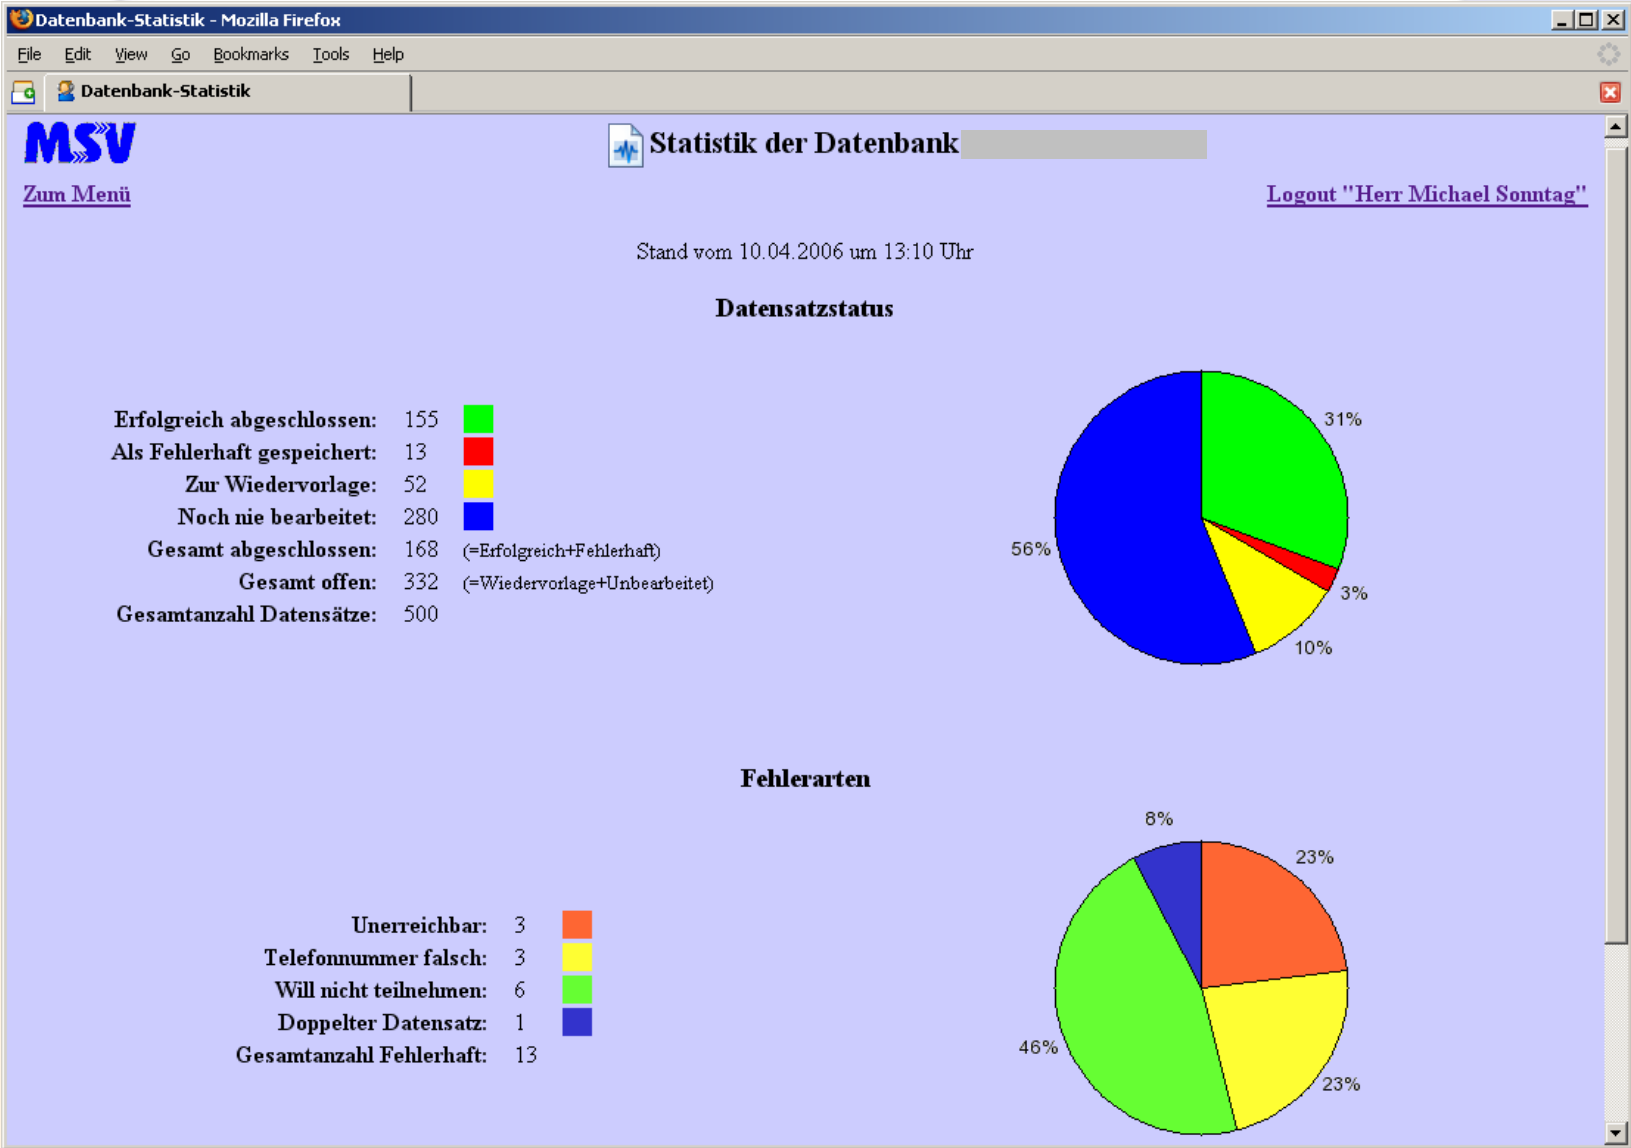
Datenbank-Statistik - Mozilla Firefox

File Edit View Go Bookmarks Tools Help

Datenbank-Statistik

MSV

Statistik der Datenbank

Zum Menü

Logout "Herr Michael Sonntag"

Stand vom 10.04.2006 um 13:10 Uhr

Datensatzstatus

| | | |
|---|---|---|
| Erfolgreich abgeschlossen: | 155 | |
| Als Fehlerhaft gespeichert: | 13 | |
| Zur Wiedervorlage: | 52 | |
| Noch nie bearbeitet: | 280 | |
| Gesamt abgeschlossen: | 168 | (=Erfolgreich+Fehlerhaft) |
| Gesamt offen: | 332 | (=Wiedervorlage+Unbearbeitet) |
| Gesamtanzahl Datensätze: | 500 | |

31%
56%
3%
10%

Fehlerarten

| | |
|---|---|
| Unerreichbar: | 3 |
| Telefonnummer falsch: | 3 |
| Will nicht teilnehmen: | 6 |
| Doppelter Datensatz: | 1 |
| Gesamtanzahl Fehlerhaft: | 13 |

8%
23%
46%
23%